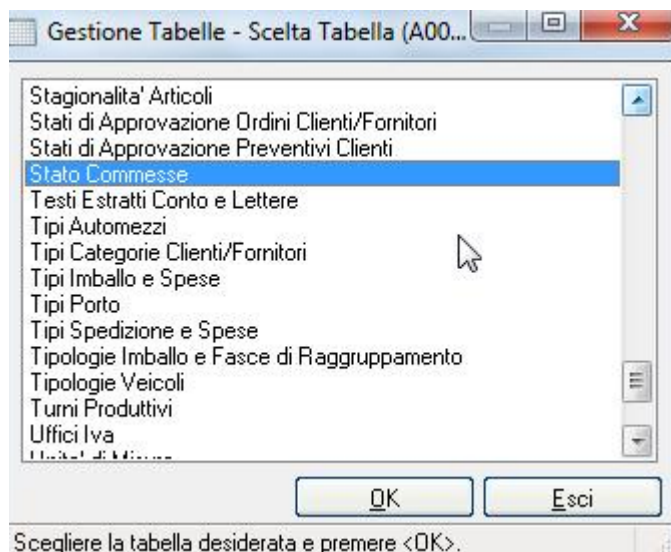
Gestione Tabelle - Scelta Tabella (A00...

Stagionalita' Articoli
Stati di Approvazione Ordini Clienti/Fornitori
Stati di Approvazione Preventivi Clienti
Stato Commesse
Testi Estratti Conto e Lettere
Tipi Automezzi
Tipi Categorie Clienti/Fornitori
Tipi Imballo e Spese
Tipi Porto
Tipi Spedizione e Spese
Tipologie Imballo e Fasce di Raggruppamento
Tipologie Veicoli
Turni Produttivi
Uffici Iva
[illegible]

OK
Esci

Scegliere la tabella desiderata e premere <OK>.